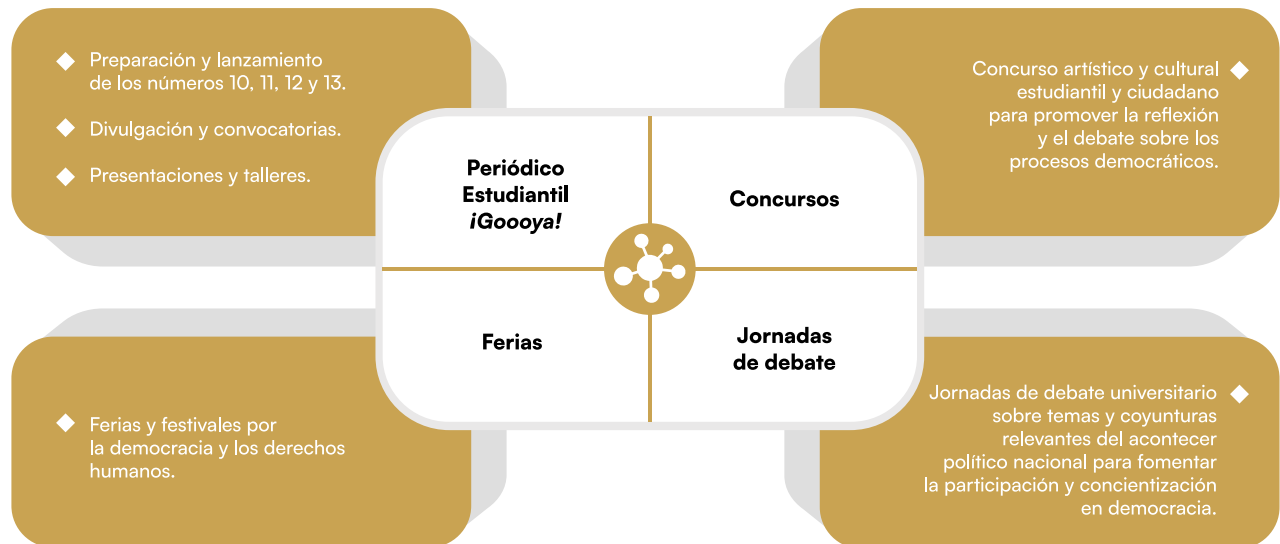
Preparación y lanzamiento de los números 10, 11, 12 y 13.

Divulgación y convocatorias.

Presentaciones y talleres.

Concurso artístico y cultural estudiantil y ciudadano para promover la reflexión y el debate sobre los procesos democráticos.

Periódico Estudiantil *¡Goooya!*

Concursos

Ferias

Jornadas de debate

Ferias y festivales por la democracia y los derechos humanos.

Jornadas de debate universitario sobre temas y coyunturas relevantes del acontecer político nacional para fomentar la participación y concientización en democracia.